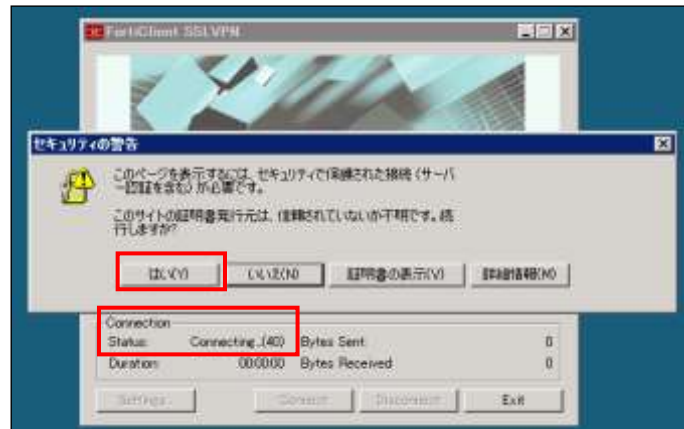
FortiClient SSLVPN

セキュリティの警告

このページを表示するには、セキュリティで保護された接続（サーバー認証を含む）が必要です。

このサイトの証明書発行元は、信頼されていないか不明です。続行しますか?

はい(Y)
いいえ(N)
証明書の表示(V)
詳細情報(M)

Connection
Status: Connecting...(40)
Bytes Sent 0
Duration: 00:00:00
Bytes Received 0

Settings...
Connect
Disconnect
Exit